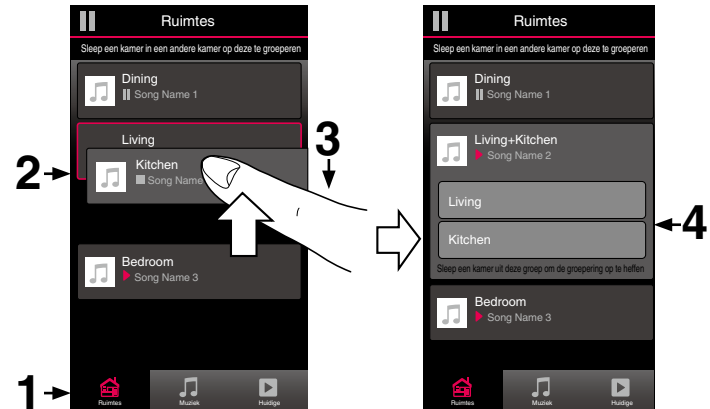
Ruimtes

Sleep een kamer in een andere kamer op deze te groeperen

Dining
Song Name 1

Living

Kitchen
Song Name

Bedroom
Song Name 3

Ruimtes Muziek Huidige

2

3

1

Ruimtes

Sleep een kamer in een andere kamer op deze te groeperen

Dining
Song Name 1

Living+Kitchen
Song Name 2

Living

Kitchen

Sleep een kamer uit deze groep om de groepering op te heffen

Bedroom
Song Name 3

Ruimtes Muziek Huidige

4